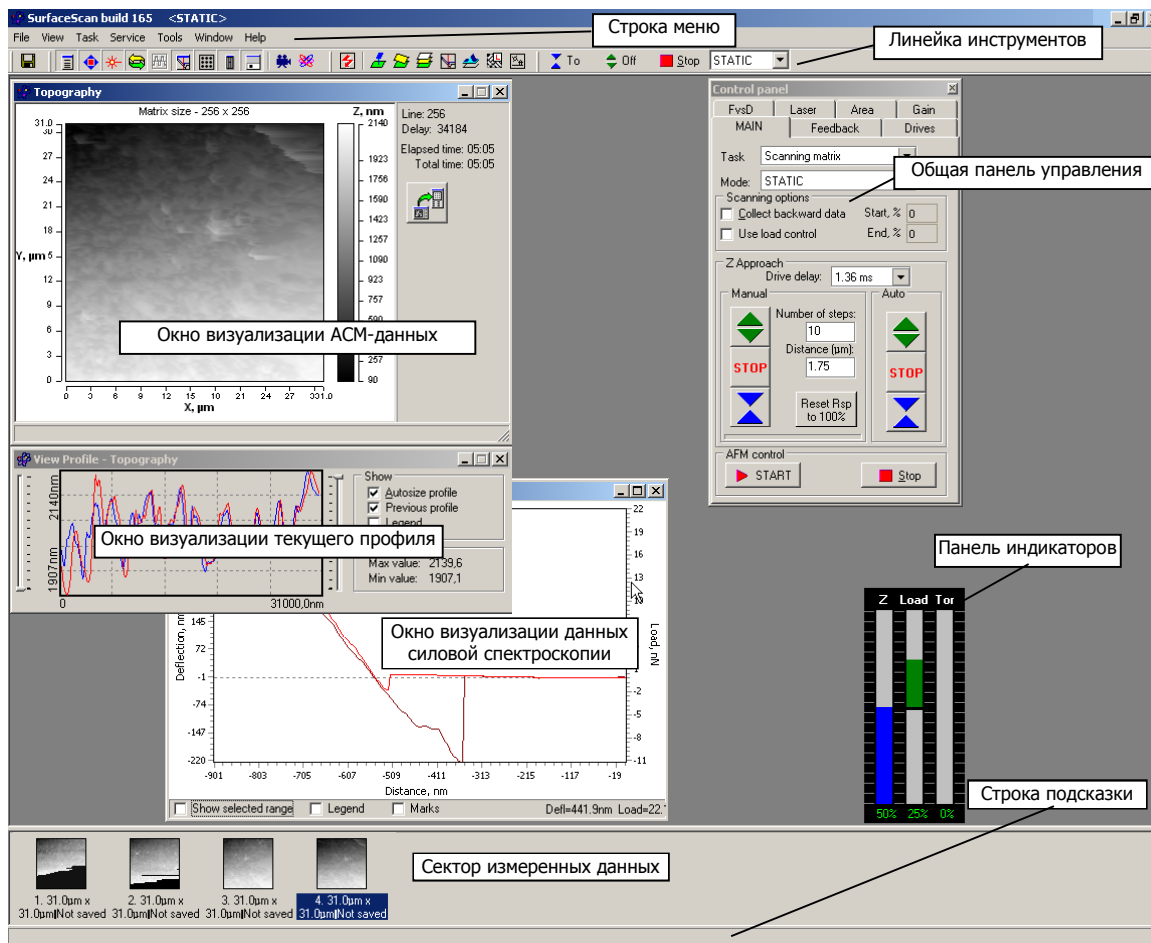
SurfaceScan build 165 <STATIC>

File View Task Service Tools Window Help

Строка меню

Линейка инструментов

To Off Stop STATIC

Topography

Matrix size - 256 x 256

Z, nm

2140 1923 1756 1590 1423 1257 1090 923 757 590 257 90

31.0 30 27 24 21 18 15 12 9 6 3 0

Y, µm

0 3 6 9 12 15 18 21 24 27 3031.0

X, µm

Line: 256
Delay: 34184

Elapsed time: 05:05
Total time: 05:05

Окно визуализации АСМ-данных

View Profile - Topography

2140nm

1907nm

0

31000,0nm

Show
Autosize profile
Previous profile
Legend

Окно визуализации текущего профиля

Max value: 2139,6
Min value: 1907,1

Control panel

FvsD Laser Area Gain
MAIN Feedback Drives

Task Scanning matrix
Mode: STATIC

Общая панель управления

Scanning options
Collect backward data Start, % 0
Use load control End, % 0

Z Approach
Drive delay: 1.36 ms
Manual
Number of steps:
10
Distance (µm):
1.75
STOP
Reset Rsp to 100%
Auto
STOP

AFM control
START Stop

Панель индикаторов

Z Load Tor

50% 25% 0%

145 72 -1 -74 -147 -220

Deflection, nm

22 19 16 13 10 7 4 1 -2 -5 -8 -11

Load, nN

-901 -803 -705 -607 -509 -411 -313 -215 -117 -19

Distance, nm

Окно визуализации данных силовой спектроскопии

Show selected range Legend Marks Defl=441.9nm Load=22.1

Строка подсказки

Сектор измеренных данных

1. 31.0µm x 31.0µm|Not saved
2. 31.0µm x 31.0µm|Not saved
3. 31.0µm x 31.0µm|Not saved
4. 31.0µm x 31.0µm|Not saved